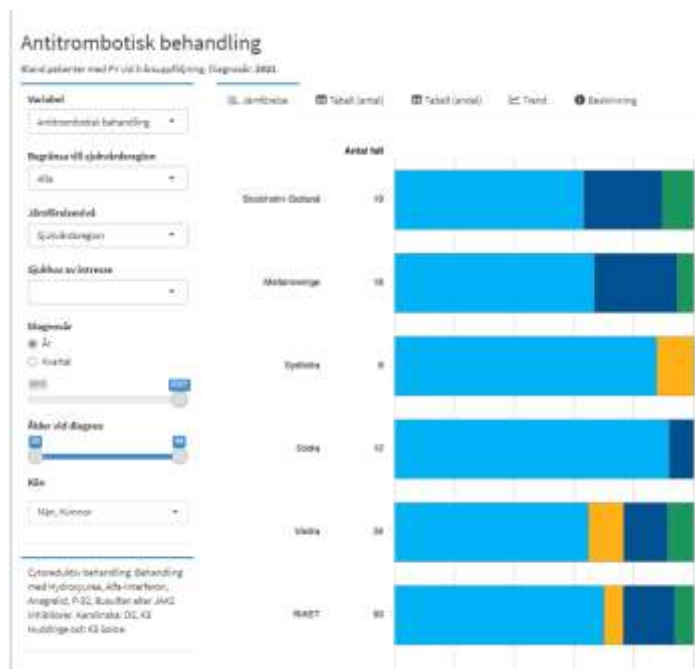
Antitrombotisk behandling

Bland patienter med PV vid 6-månaders uppföljning. Diagnosår: 2021.

Variabel

Antitrombotisk behandling

Begränsa till sjukvårdsregion

Alla

Jämförelsenivå

Sjukvårdsregion

Sjukhus av intresse

Diagnosår

År

Kvartal

2010

2021

Ålder vid diagnos

Kön

Män, Kvinnor

Cytoreduktiv behandling: Behandling med Hydroxyurea, Alfa-interferon, Anagrelid, P-32, Busulfan eller JAK2 inhibitorer. Karolinska: DS, KS Huddinge och KS Solna.

Jämförelse

Tabell (antal)

Tabell (andel)

Trend

Beskrivning

Antal fall

Stockholm-Gotland 19

Mellansverige 18

Sydöstra 8

Södra 12

Västra 24

RIKET 93